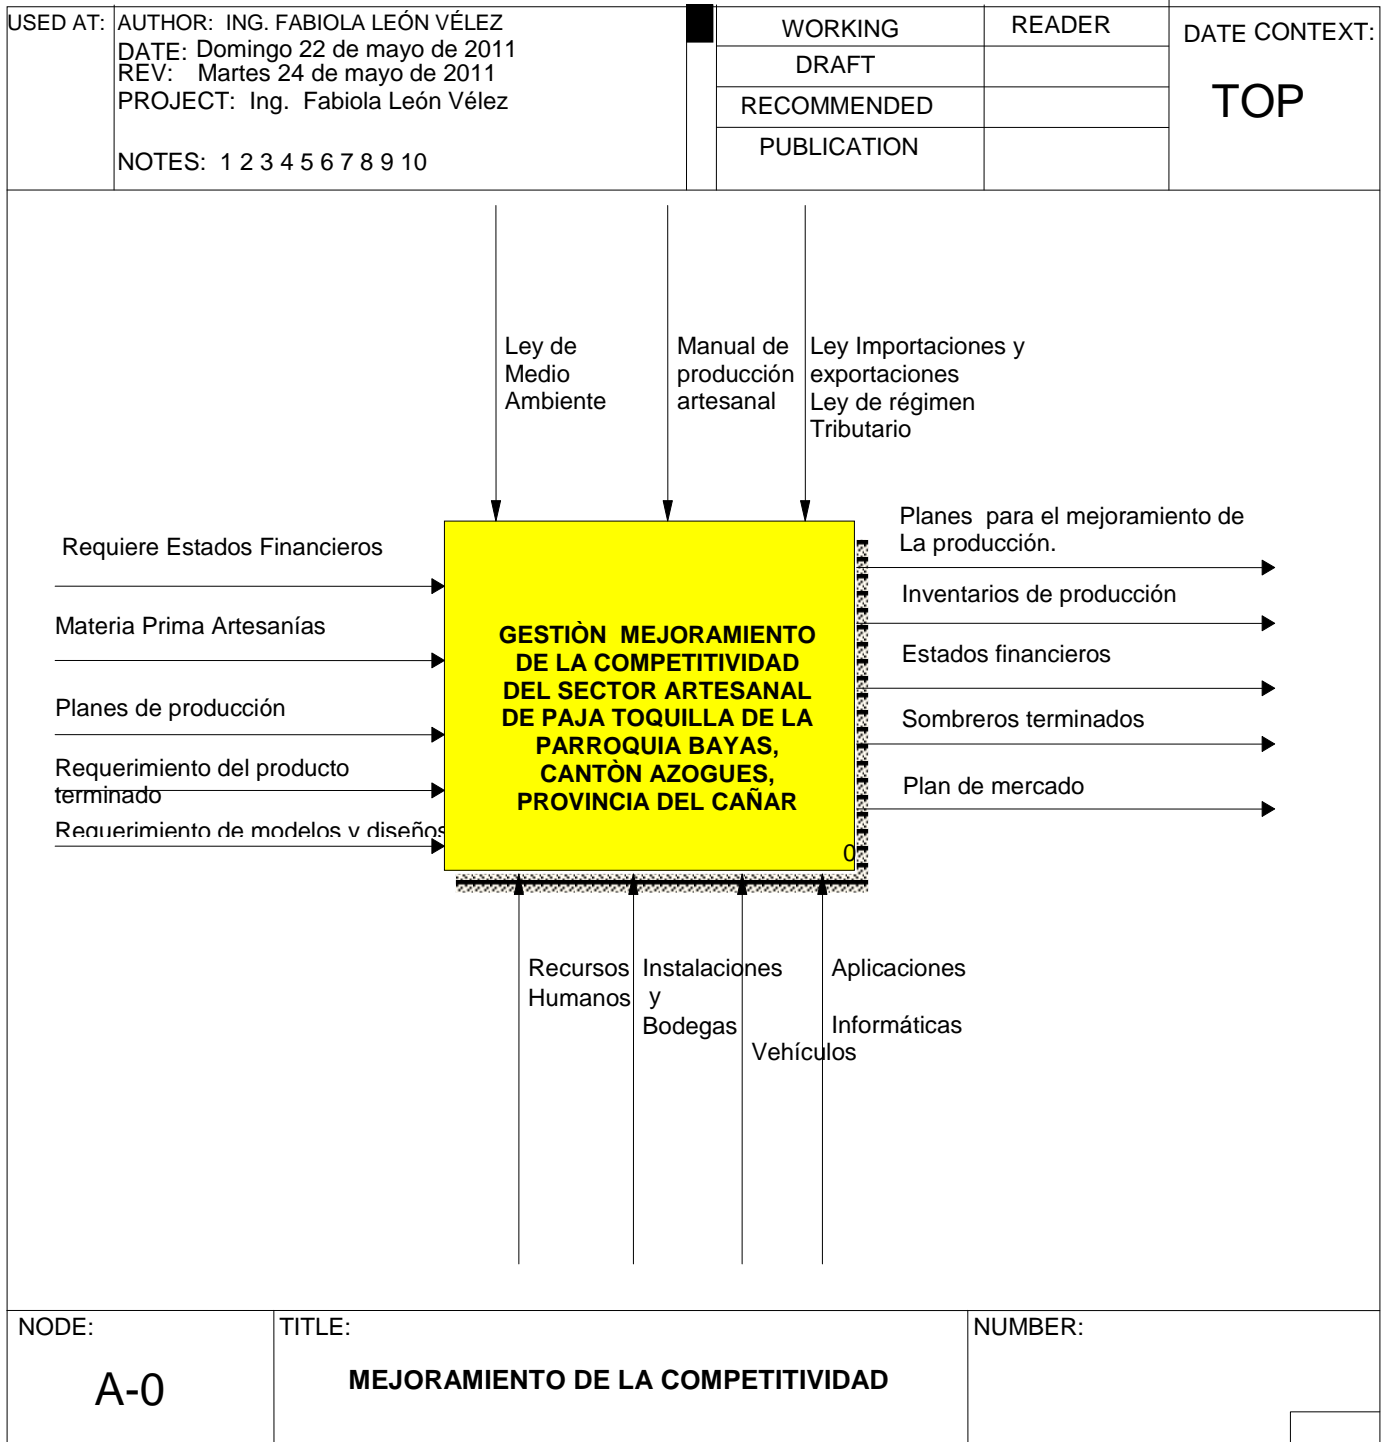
USED AT: AUTHOR: ING. FABIOLA LEÓN VÉLEZ
DATE: Domingo 22 de mayo de 2011
REV: Martes 24 de mayo de 2011
PROJECT: Ing. Fabiola León Vélez

NOTES: 1 2 3 4 5 6 7 8 9 10

| WORKING | READER |
|---|---|
| DRAFT | |
| RECOMMENDED | |
| PUBLICATION | |

DATE CONTEXT:
TOP

Ley de Medio Ambiente

Manual de producción artesanal

Ley Importaciones y exportaciones
Ley de régimen Tributario

Requiere Estados Financieros

Materia Prima Artesanías

Planes de producción

Requerimiento del producto terminado

Requerimiento de modelos y diseños

GESTIÒN MEJORAMIENTO DE LA COMPETITIVIDAD DEL SECTOR ARTESANAL DE PAJA TOQUILLA DE LA PARROQUIA BAYAS, CANTÒN AZOGUES, PROVINCIA DEL CAÑAR

0

Planes para el mejoramiento de La producción.

Inventarios de producción

Estados financieros

Sombreros terminados

Plan de mercado

Recursos Humanos

Instalaciones y Bodegas

Vehículos

Aplicaciones Informáticas

NODE:
A-0

TITLE:
MEJORAMIENTO DE LA COMPETITIVIDAD

NUMBER: